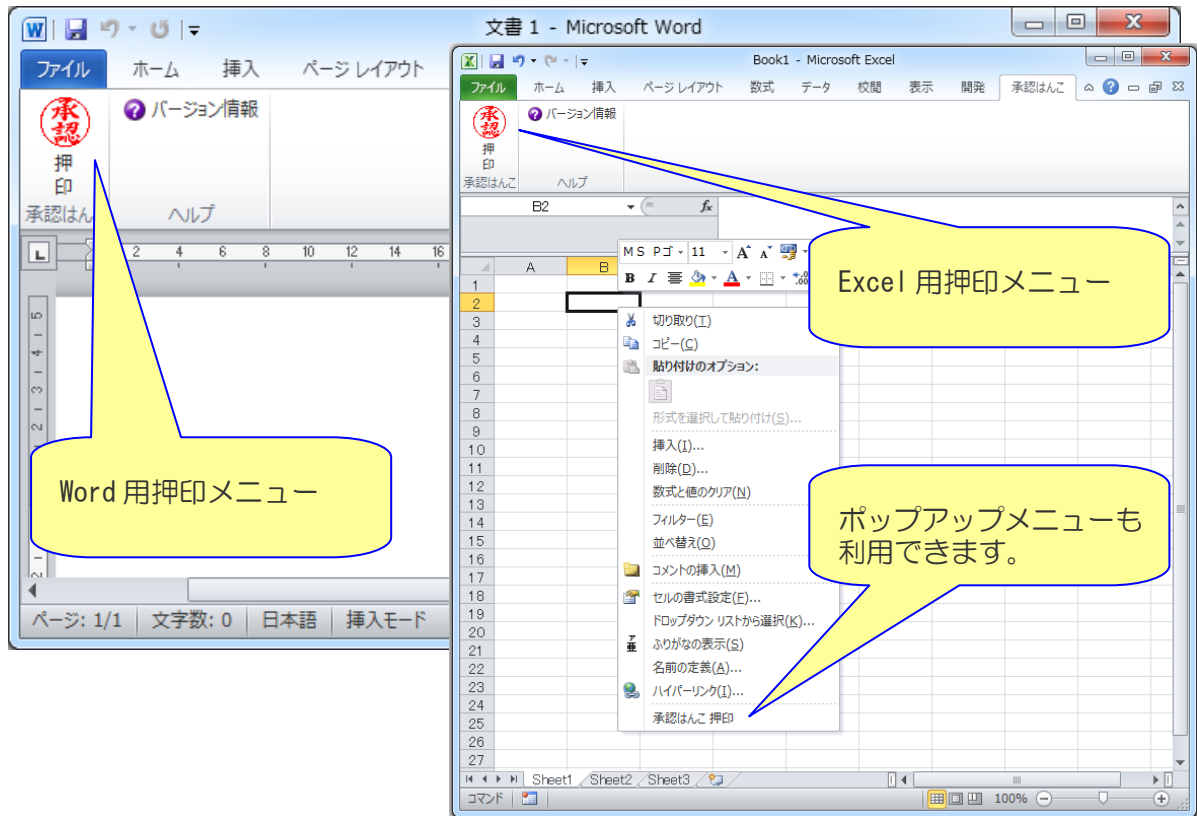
文書 1 - Microsoft Word

ファイル ホーム 挿入 ページ レイアウト

承認

押印

バージョン情報

承認はんこ ヘルプ

2 4 6 8 10 12 14 16

ページ: 1/1 文字数: 0 日本語 挿入モード

Book1 - Microsoft Excel

ファイル ホーム 挿入 ページ レイアウト 数式 データ 校閲 表示 開発 承認はんこ

承認

押印

バージョン情報

承認はんこ ヘルプ

B2

fx

MS Pゴ 11 A A

B I

A B

1 2 3 4 5 6 7 8 9 10 11 12 13 14 15 16 17 18 19 20 21 22 23 24 25 26 27

切り取り(T)
コピー(C)
貼り付けのオプション:
形式を選択して貼り付け(S)...
挿入(I)...
削除(D)...
数式と値のクリア(N)
フィルター(E)
並べ替え(O)
コメントの挿入(M)
セルの書式設定(F)...
ドロップダウン リストから選択(K)...
ふりがなの表示(S)
名前の定義(A)...
ハイパーリンク(I)...
承認はんこ 押印

Sheet1 Sheet2 Sheet3

コマンド

100%

Excel 用押印メニュー

Word 用押印メニュー

ポップアップメニューも利用できます。